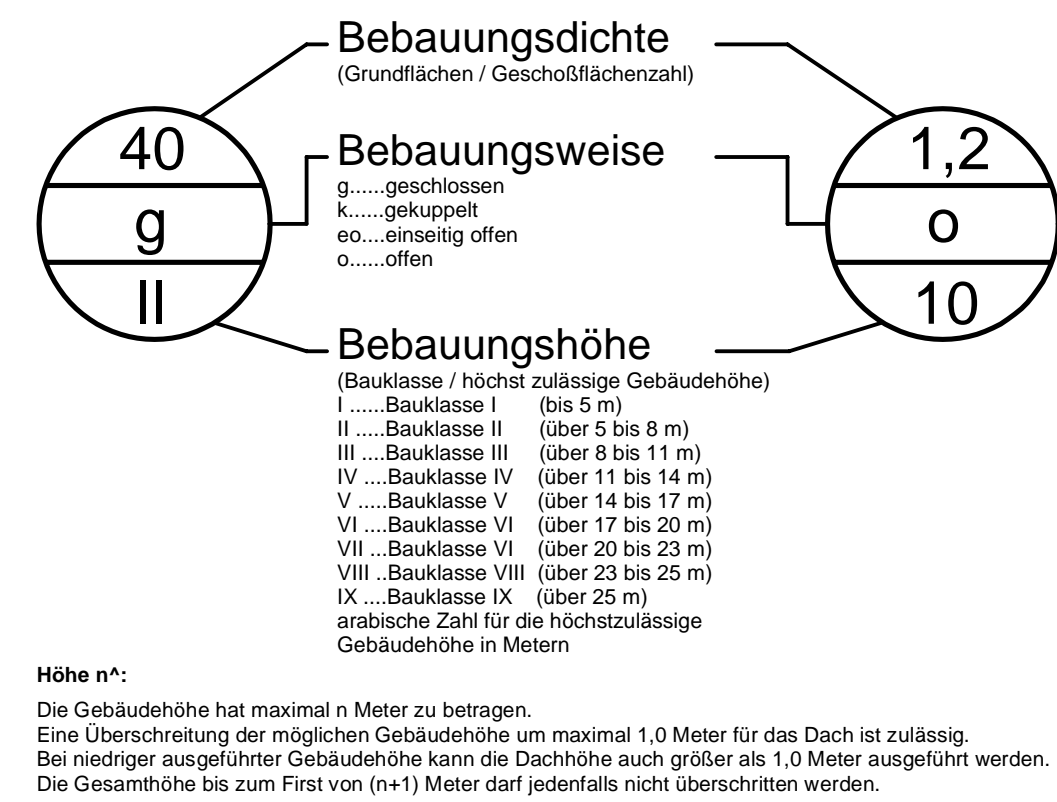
Bebauungsdichte
(Grundflächen / Geschoßflächenzahl)

40
g
II

1,2
o
10

Bebauungsweise
g......geschlossen
k......gekuppelt
eo....einseitig offen
o......offen

Bebauungshöhe
(Bauklasse / höchst zulässige Gebäudehöhe)
I ......Bauklasse I (bis 5 m)
II ......Bauklasse II (über 5 bis 8 m)
III ....Bauklasse III (über 8 bis 11 m)
IV ....Bauklasse IV (über 11 bis 14 m)
V .....Bauklasse V (über 14 bis 17 m)
VI ....Bauklasse VI (über 17 bis 20 m)
VII ...Bauklasse VI (über 20 bis 23 m)
VIII ..Bauklasse VIII (über 23 bis 25 m)
IX ....Bauklasse IX (über 25 m)
arabische Zahl für die höchstzulässige Gebäudehöhe in Metern

Höhe n^:

Die Gebäudehöhe hat maximal n Meter zu betragen.
Eine Überschreitung der möglichen Gebäudehöhe um maximal 1,0 Meter für das Dach ist zulässig.
Bei niedriger ausgeführter Gebäudehöhe kann die Dachhöhe auch größer als 1,0 Meter ausgeführt werden.
Die Gesamthöhe bis zum First von (n+1) Meter darf jedenfalls nicht überschritten werden.